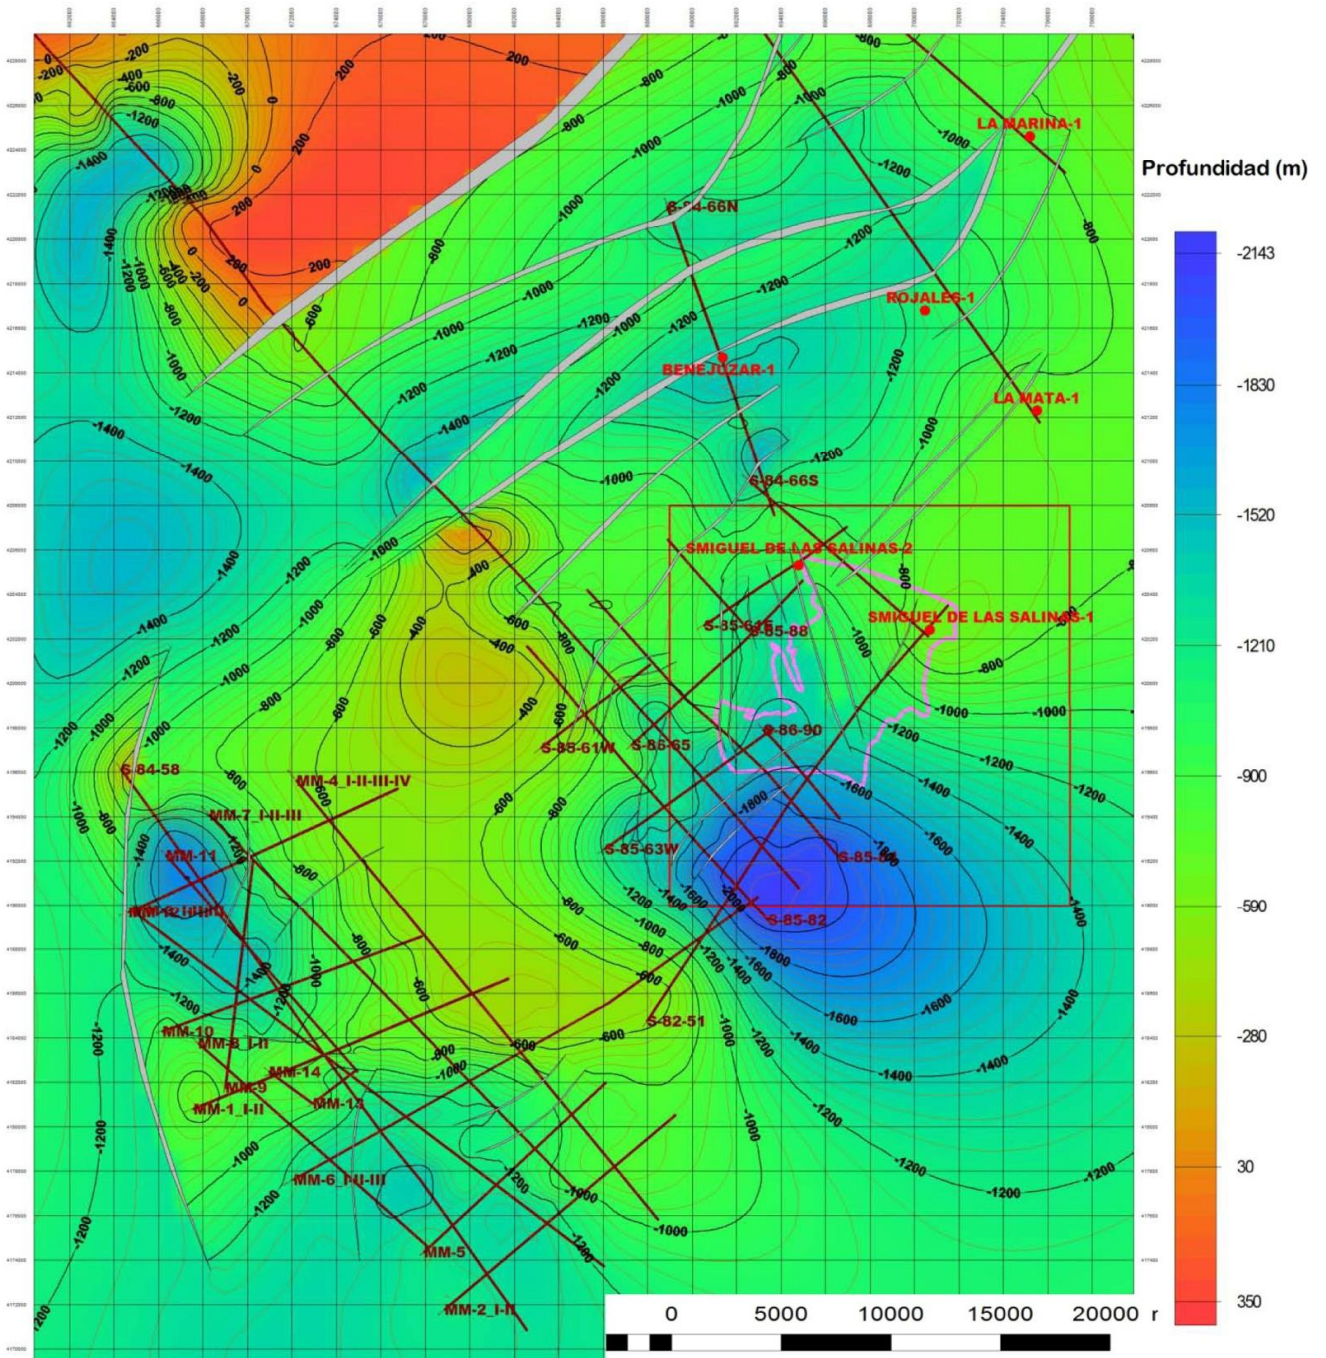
Profundidad (m)

-2143
-1830
-1520
-1210
-900
-590
-280
30
350

LA MARINA-1
S-84-66N
ROJALES-1
BENEJUZAR-1
LA MATA-1
S-84-66S
SMIGUEL DE LAS SALINAS-2
SMIGUEL DE LAS SALINAS-1
S-85-64E
S-85-88
S-86-90
S-85-61W
S-85-65
S-84-58
MM-4_I-II-III-IV
MM-7_I-II-III
MM-11
MM-12 I-II-III
S-85-63W
S-85-80
S-85-82
S-82-51
MM-10
MM-8_I-II
MM-14
MM-9
MM-1_I-II
MM-13
MM-6_I-II-III
MM-5
MM-2_I-II

-200
-400
-600
-800
-1000
-1200
-1400
-1600
-1800
0
200

0 5000 10000 15000 20000 r